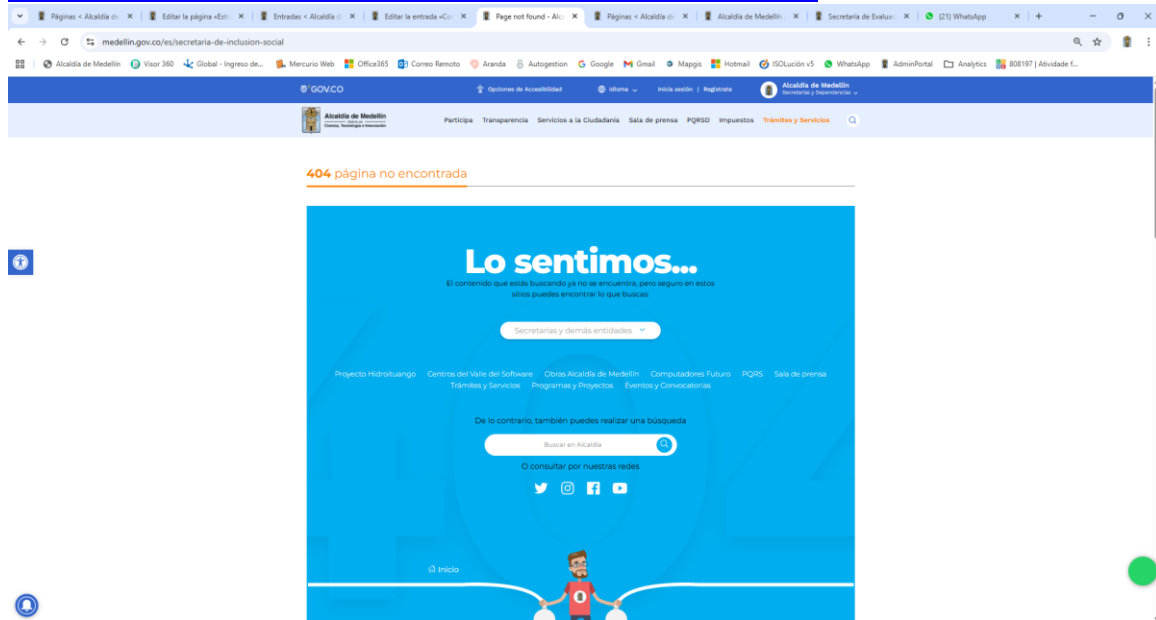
Páginas < Alcaldía de | Editar la página «Est | Entradas < Alcaldía | Editar la entrada «Co | Page not found - Alc | Páginas < Alcaldía de | Alcaldía de Medellín | Secretaría de Evalua | (21) WhatsApp

medellin.gov.co/es/secretaria-de-inclusion-social

Alcaldía de Medellín | Visor 360 | Global - Ingreso de... | Mercurio Web | Office365 | Correo Remoto | Aranda | Autogestion | Google | Gmail | Mapgis | Hotmail | ISOLución v5 | WhatsApp | AdminPortal | Analytics | 808197 | Atividade f...

GOV.CO | Opciones de Accesibilidad | Idioma | Inicia sesión | Registrate | Alcaldía de Medellín Secretarías y Dependencias

Alcaldía de Medellín Distrito de Ciencia, Tecnología e Innovación

Participa Transparencia Servicios a la Ciudadanía Sala de prensa PQRSD Impuestos Trámites y Servicios

404 página no encontrada

Lo sentimos...

El consenido que estás buscando ya no se encuentra, pero seguro en estos sitios puedes encontrar lo que buscas:

Secretarías y demás entidades

Proyecto Hidroituango Centros del Valle del Software Obras Alcaldía de Medellín Computadores Futuro PQRS Sala de prensa Trámites y Servicios Programas y Proyectos Eventos y Convocatorias

De lo contrario, también puedes realizar una búsqueda

Buscar en Alcaldía

O consultar por nuestras redes

Inicio